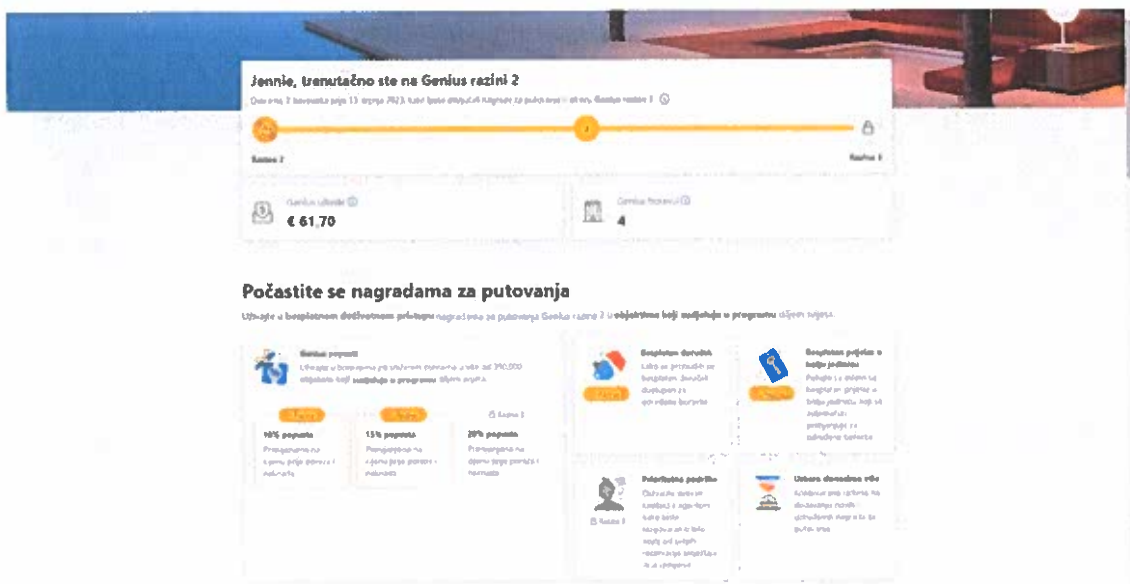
Jennie, trenutačno ste na Genius razini 2

Još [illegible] 2 boravka prije 13 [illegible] 2023. kako biste otključali nagrade za putovanja na razini Genius razine 3

Razina 2

Razina 3

Genius uštede
€ 61,70

Genius boravci
4

Počastite se nagradama za putovanja

Uživajte u besplatnom doživotnom pristupu nagradama za putovanja Genius razine 2 u objektima koji sudjeluju u programu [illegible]

Genius popusti
Uživajte u popustima pri svakom boravku u više od 390.000 objekata koji sudjeluju u programu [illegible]

10% popusta
Primjenjeno na cijenu prije poreza i naknada

15% popusta
Primjenjeno na cijenu prije poreza i naknada

Razina 3
20% popusta
Primjenjeno na cijenu prije poreza i naknada

Besplatan doručak
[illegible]

Besplatan prijelaz u bolju jedinicu
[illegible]

Prioritetna podrška
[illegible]
Razina 3

Ušteda dovoljna više
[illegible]